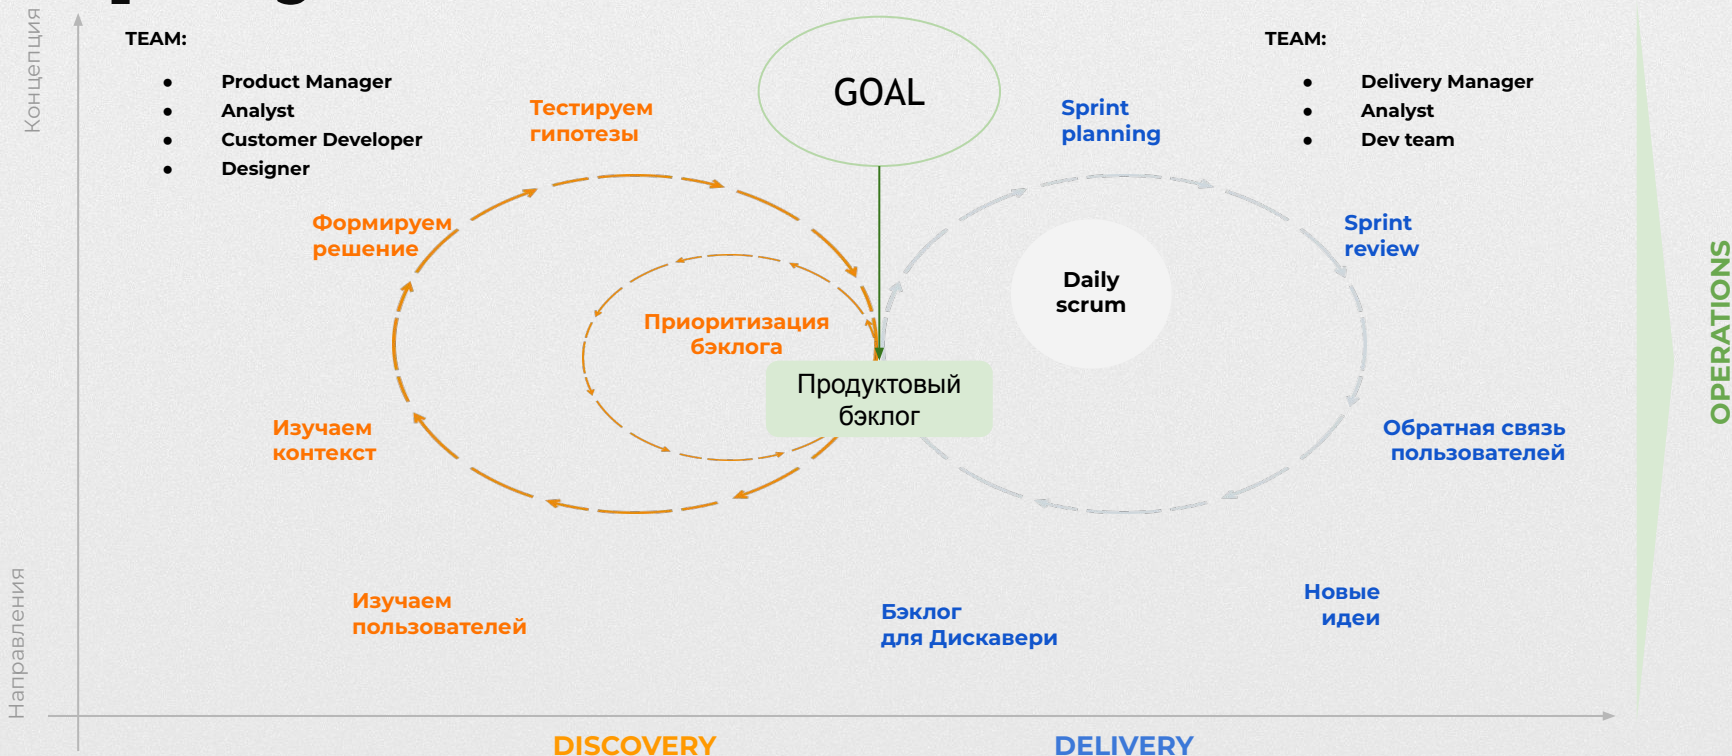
Концепция

TEAM:

- Product Manager
- Analyst
- Customer Developer
- Designer

Тестируем гипотезы

GOAL

Sprint planning

TEAM:

- Delivery Manager
- Analyst
- Dev team

Формируем решение

Sprint review

Daily scrum

OPERATIONS

Приоритизация бэклога

Продуктовый бэклог

Изучаем контекст

Обратная связь пользователей

Направления

Изучаем пользователей

Бэклог для Дискавери

Новые идеи

DISCOVERY

DELIVERY